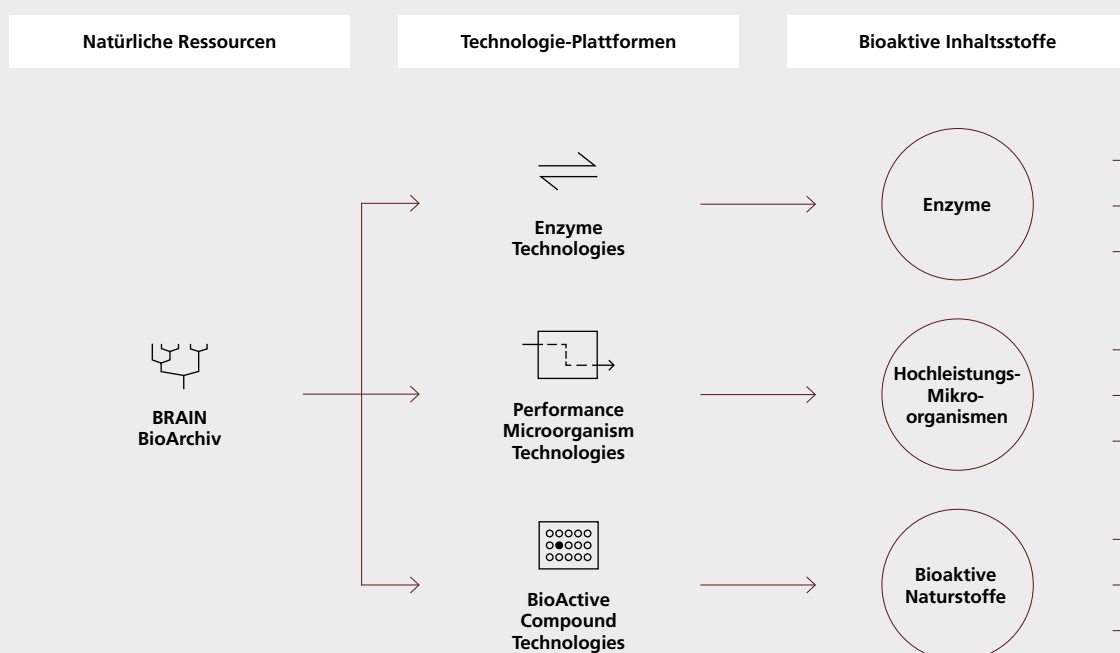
Natürliche Ressourcen

Technologie-Plattformen

Bioaktive Inhaltsstoffe

BRAIN BioArchiv

Enzyme Technologies

Performance Microorganism Technologies

BioActive Compound Technologies

Enzyme

Hochleistungs-Mikro-organismen

Bioaktive Naturstoffe